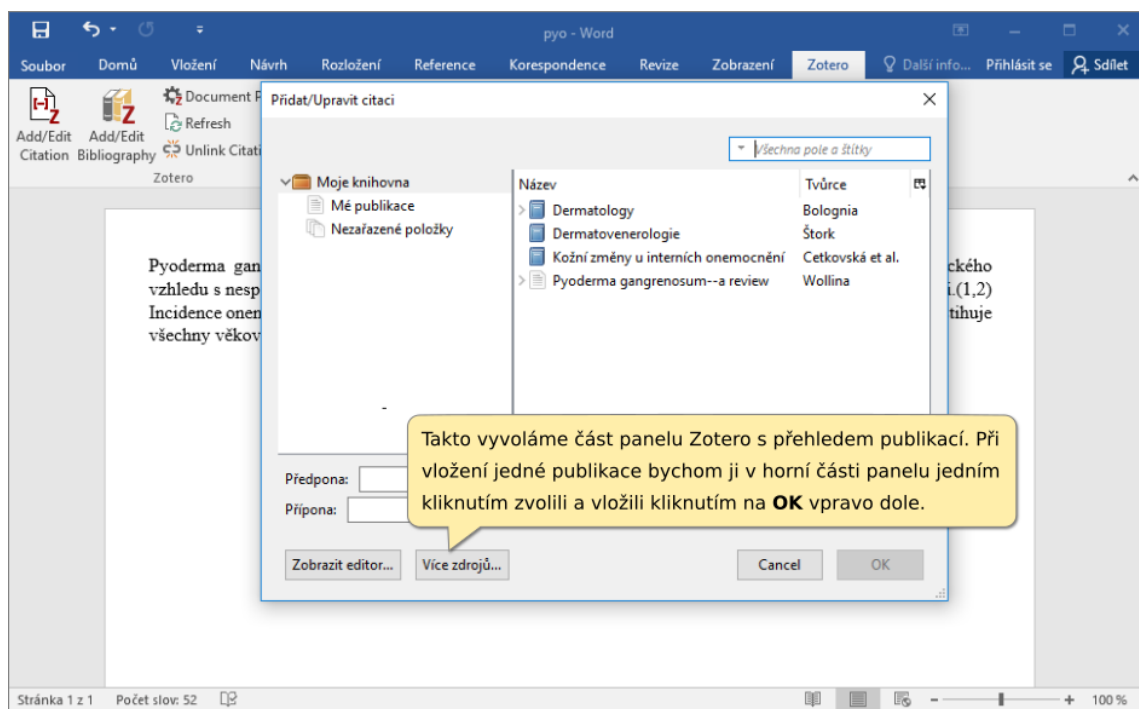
pyo - Word

Soubor Domů Vložení Návrh Rozložení Reference Korespondence Revize Zobrazení Zotero Další info... Přihlásit se Sdílet

Add/Edit Citation Add/Edit Bibliography Document P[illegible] Refresh Unlink Citati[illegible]
Zotero

Přidat/Upravit citaci

Všechna pole a štítky

Moje knihovna
Mé publikace
Nezařazené položky

| Název | Tvůrce |
|---|---|
| Dermatology | Bolognia |
| Dermatovenerologie | Štork |
| Kožní změny u interních onemocnění | Cetkovská et al. |
| Pyoderma gangrenosum--a review | Wollina |

Takto vyvoláme část panelu Zotero s přehledem publikací. Při vložení jedné publikace bychom ji v horní části panelu jedním kliknutím zvolili a vložili kliknutím na **OK** vpravo dole.

Předpona:
Přípona:

Zobrazit editor... Více zdrojů... Cancel OK

Pyoderma gan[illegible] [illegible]ckého vzhledu s nesp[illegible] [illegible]i.(1,2) Incidence onen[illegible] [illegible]tihuje všechny věkov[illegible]

Stránka 1 z 1 Počet slov: 52 100 %